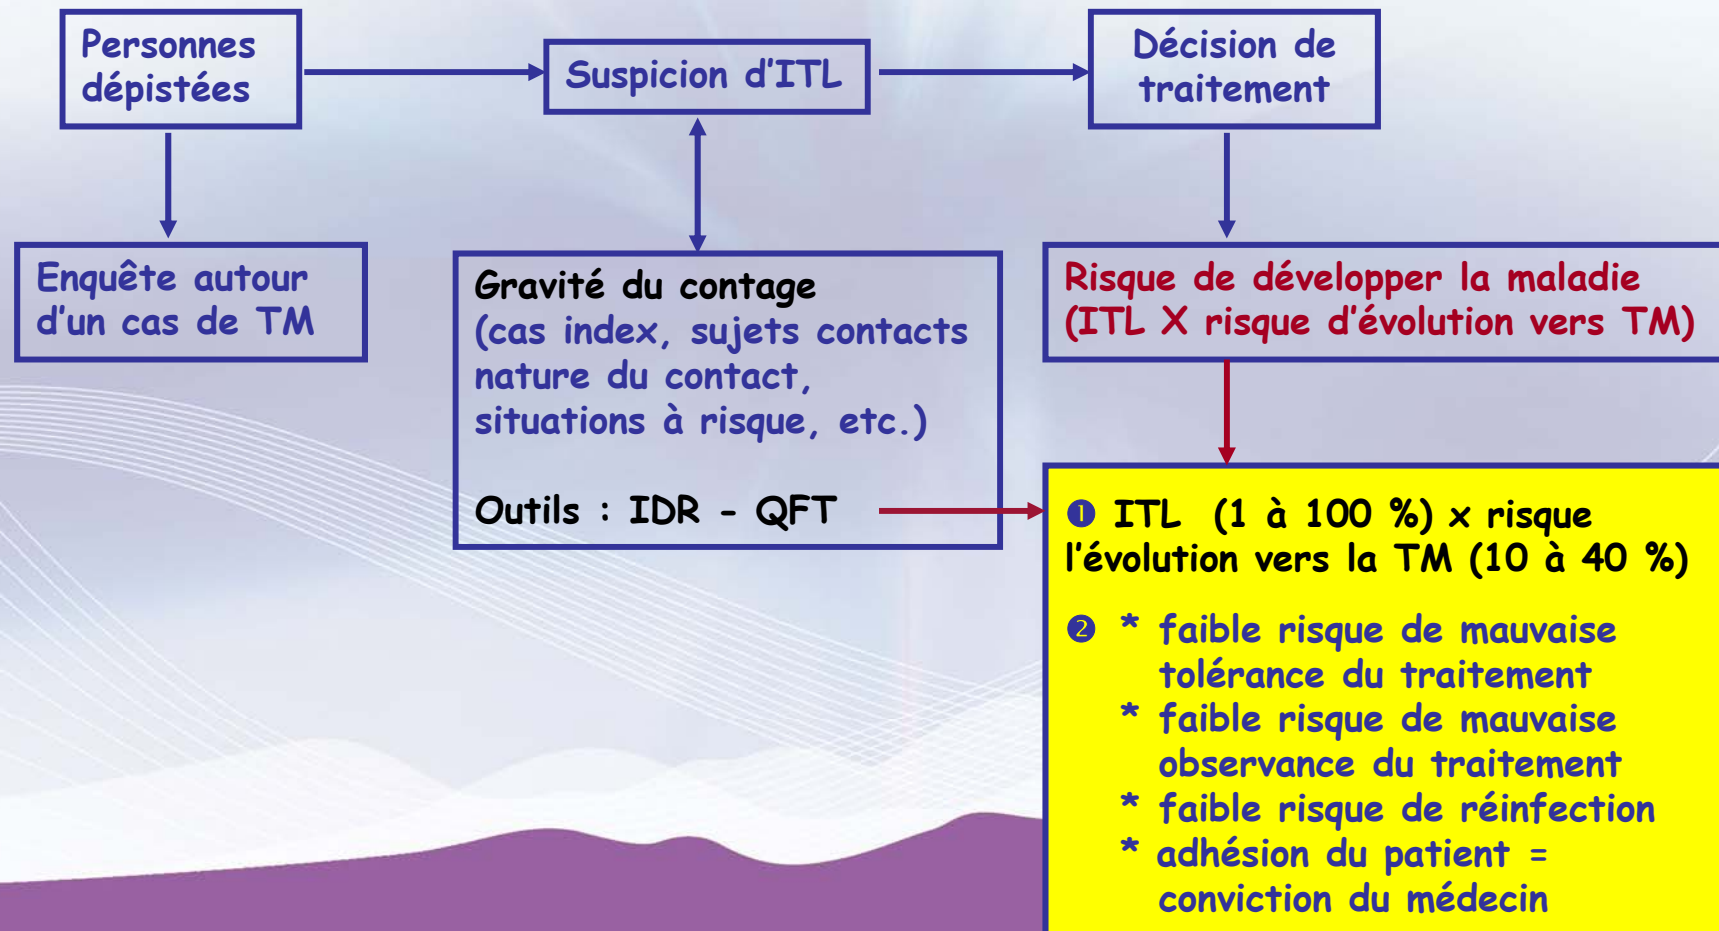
Personnes dépistées

Suspicion d'ITL

Décision de traitement

Enquête autour d'un cas de TM

Gravité du contage
(cas index, sujets contacts nature du contact, situations à risque, etc.)

Outils : IDR - QFT

Risque de développer la maladie
(ITL X risque d'évolution vers TM)

❶ ITL (1 à 100 %) x risque l'évolution vers la TM (10 à 40 %)

❷ * faible risque de mauvaise tolérance du traitement
* faible risque de mauvaise observance du traitement
* faible risque de réinfection
* adhésion du patient = conviction du médecin